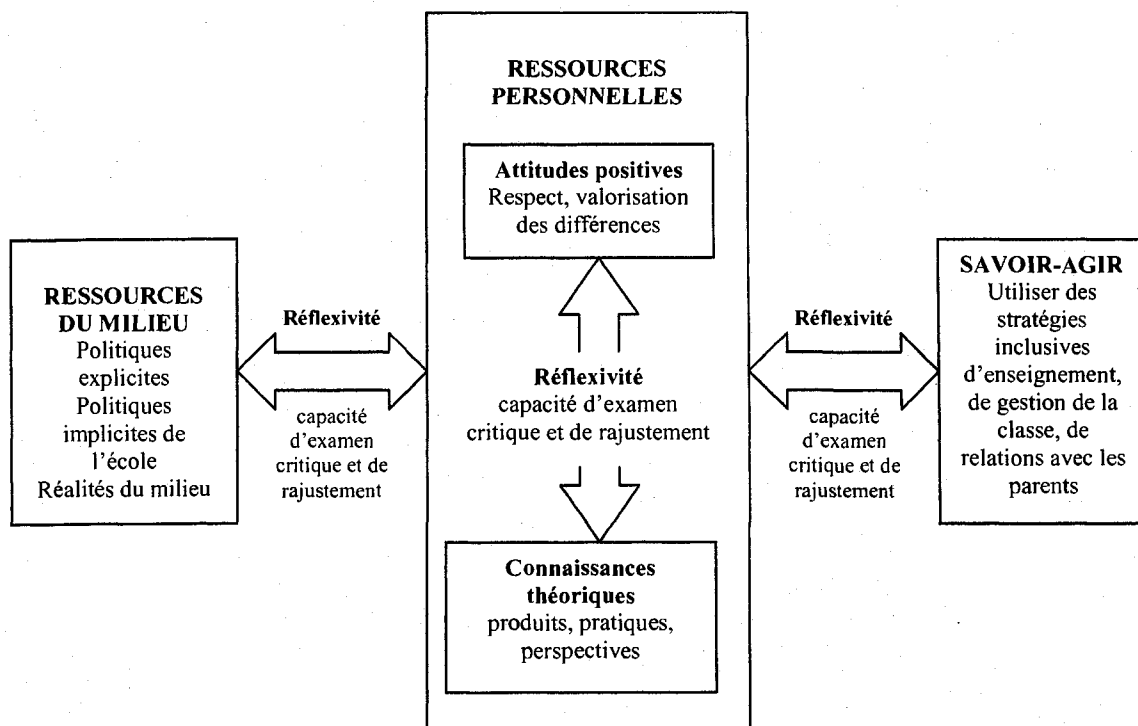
RESSOURCES DU MILIEU
Politiques explicites
Politiques implicites de l'école
Réalités du milieu

Réflexivité

capacité d'examen critique et de rajustement

RESSOURCES PERSONNELLES

Attitudes positives
Respect, valorisation des différences

Réflexivité
capacité d'examen critique et de rajustement

Connaissances théoriques
produits, pratiques, perspectives

Réflexivité

capacité d'examen critique et de rajustement

SAVOIR-AGIR
Utiliser des stratégies inclusives d'enseignement, de gestion de la classe, de relations avec les parents